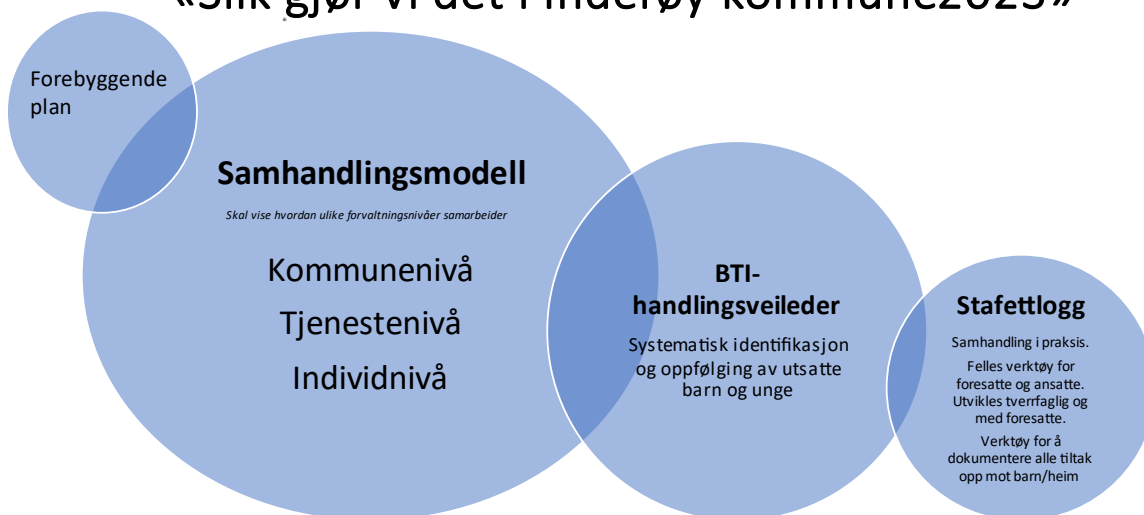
«Slik gjør vi det i Inderøy kommune2023»

Forebyggende plan

Samhandlingsmodell

Skal vise hvordan ulike forvaltningsnivåer samarbeider

Kommunenivå

Tjenestenivå

Individnivå

BTI-handlingsveileder

Systematisk identifikasjon og oppfølging av utsatte barn og unge

Stafettlogg

Samhandling i praksis.

Felles verktøy for foresatte og ansatte. Utvikles tverrfaglig og med foresatte.

Verktøy for å dokumentere alle tiltak opp mot barn/heim